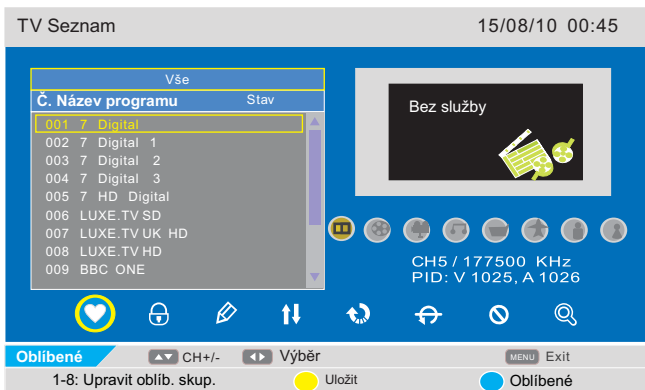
TV Seznam 15/08/10 00:45

Vše

Č. Název programu Stav

001 7 Digital
002 7 Digital 1
003 7 Digital 2
004 7 Digital 3
005 7 HD Digital
006 LUXE.TV SD
007 LUXE.TV UK HD
008 LUXE.TV HD
009 BBC ONE

Bez služby

CH5 / 177500 KHz
PID: V 1025, A 1026

Oblíbené CH+/- Výběr MENU Exit

1-8: Upravit oblíb. skup. Uložit Oblíbené